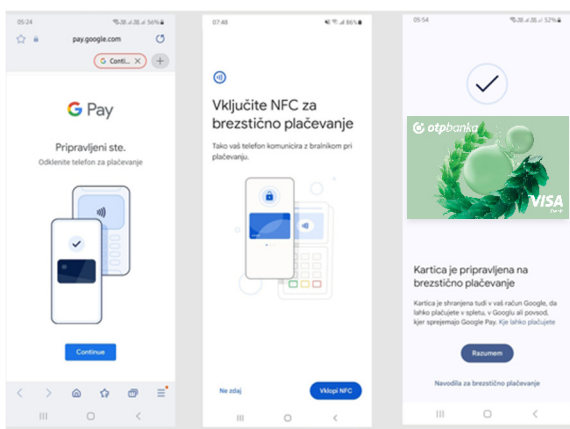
05:24 56%
pay.google.com
G Conti...
G Pay
Pripravljeni ste.
Odklenite telefon za plačevanje
Continue

07:48 86%
Vključite NFC za brezstično plačevanje
Tako vaš telefon komunicira z bralnikom pri plačevanju.
Ne zdaj
Vklopi NFC

05:54 52%
otpbanka
VISA
Kartica je pripravljena na brezstično plačevanje
Kartica je shranjena tudi v vaš račun Google, da lahko plačujete v spletu, v Googlu ali povsod, kjer sprejemajo Google Pay. Kje lahko plačujete
Razumem
Navodila za brezstično plačevanje